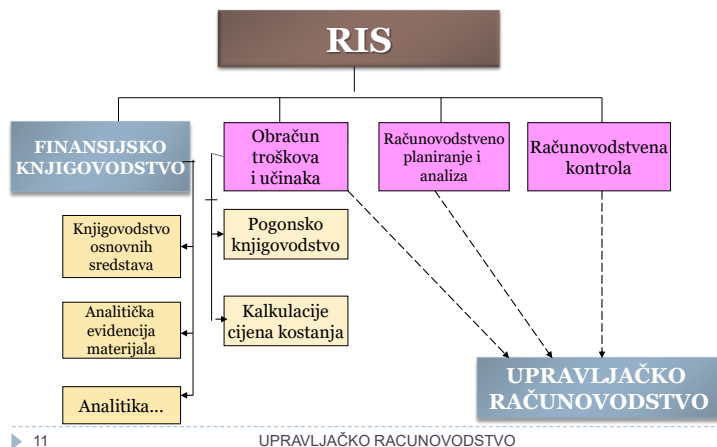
RIS

FINANSIJSKO KNJIGOVODSTVO

Obračun troškova i učinaka

Računovodstveno planiranje i analiza

Računovodstvena kontrola

Knjigovodstvo osnovnih sredstava

Pogonsko knjigovodstvo

Analitička evidencija materijala

Kalkulacije cijena kostanja

Analitika...

UPRAVLJAČKO RAČUNOVODSTVO

11

UPRAVLJAČKO RACUNOVODSTVO